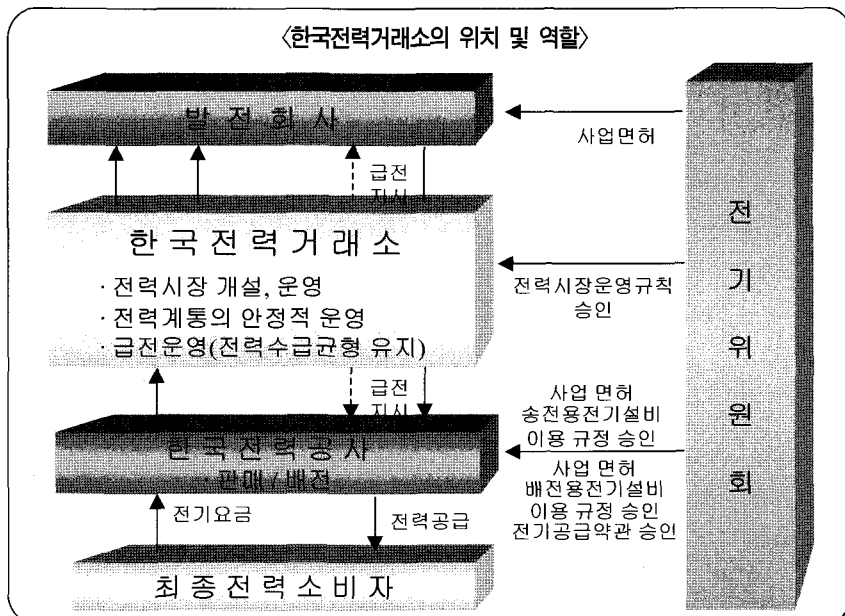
〈한국전력거래소의 위치 및 역할〉

발 전 회 사

사업면허

급전 지시

한 국 전 력 거 래 소

· 전력시장 개설, 운영
· 전력계통의 안정적 운영
· 급전운영(전력수급균형 유지)

전력시장운영규칙 승인

급전 지시

사업 면허
송전용전기설비
이용 규정 승인

한 국 전 력 공 사
· 판매 / 배전

사업 면허
배전용전기설비
이용 규정 승인
전기공급약관 승인

전기요금

전력공급

최 종 전 력 소 비 자

전
기
위
원
회